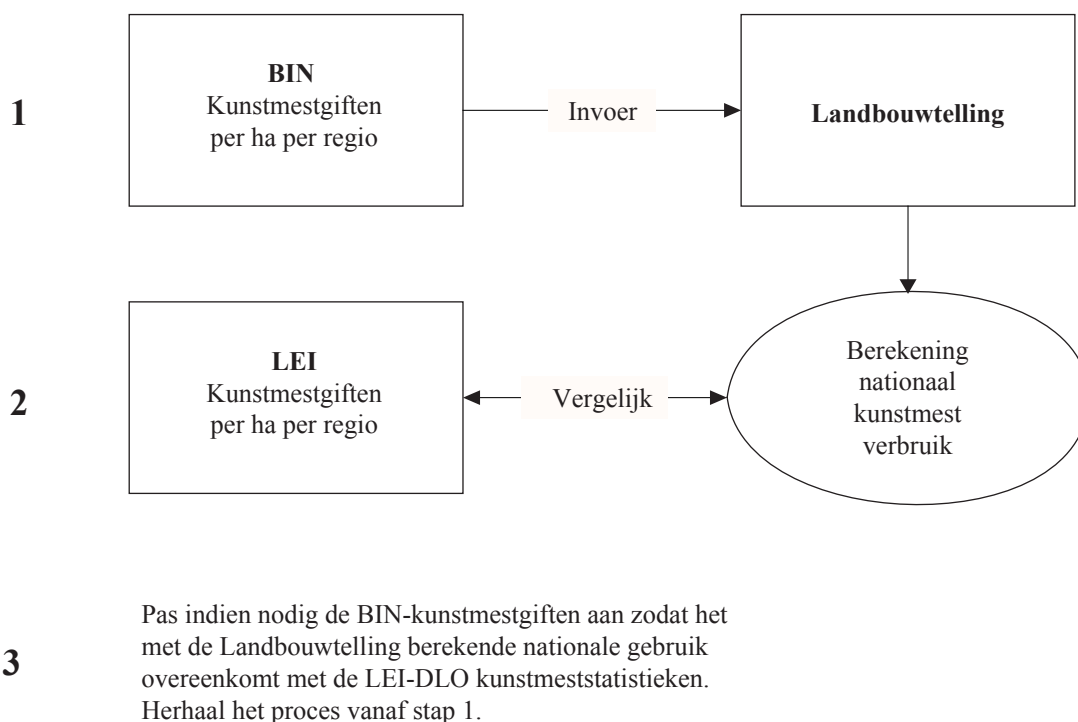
1

BIN
Kunstmestgiften per ha per regio

Invoer

Landbouwtelling

2

LEI
Kunstmestgiften per ha per regio

Vergelijk

Berekening nationaal kunstmest verbruik

3

Pas indien nodig de BIN-kunstmestgiften aan zodat het met de Landbouwtelling berekende nationale gebruik overeenkomt met de LEI-DLO kunstmeststatistieken. Herhaal het proces vanaf stap 1.